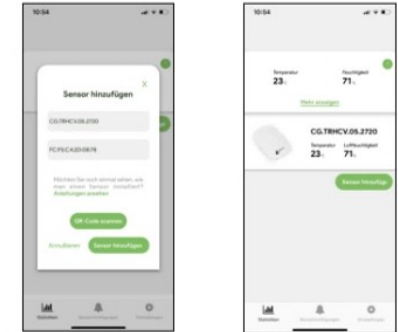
10:54

Sensor hinzufügen

CG.TRHCV.05.2720

FC:F5:C4:20:68:78

Möchten Sie noch einmal sehen, wie man einen Sensor installiert? Anleitungen ansehen

QR-Code scannen

Annullieren

Sensor hinzufügen

Statistiken

10:54

Temperatur
23°C

Feuchtigkeit
71%

Mehr anzeigen

CG.TRHCV.05.2720

Temperatur
23°C

Luftfeuchtigkeit
71%

Sensor hinzufügen

Statistiken